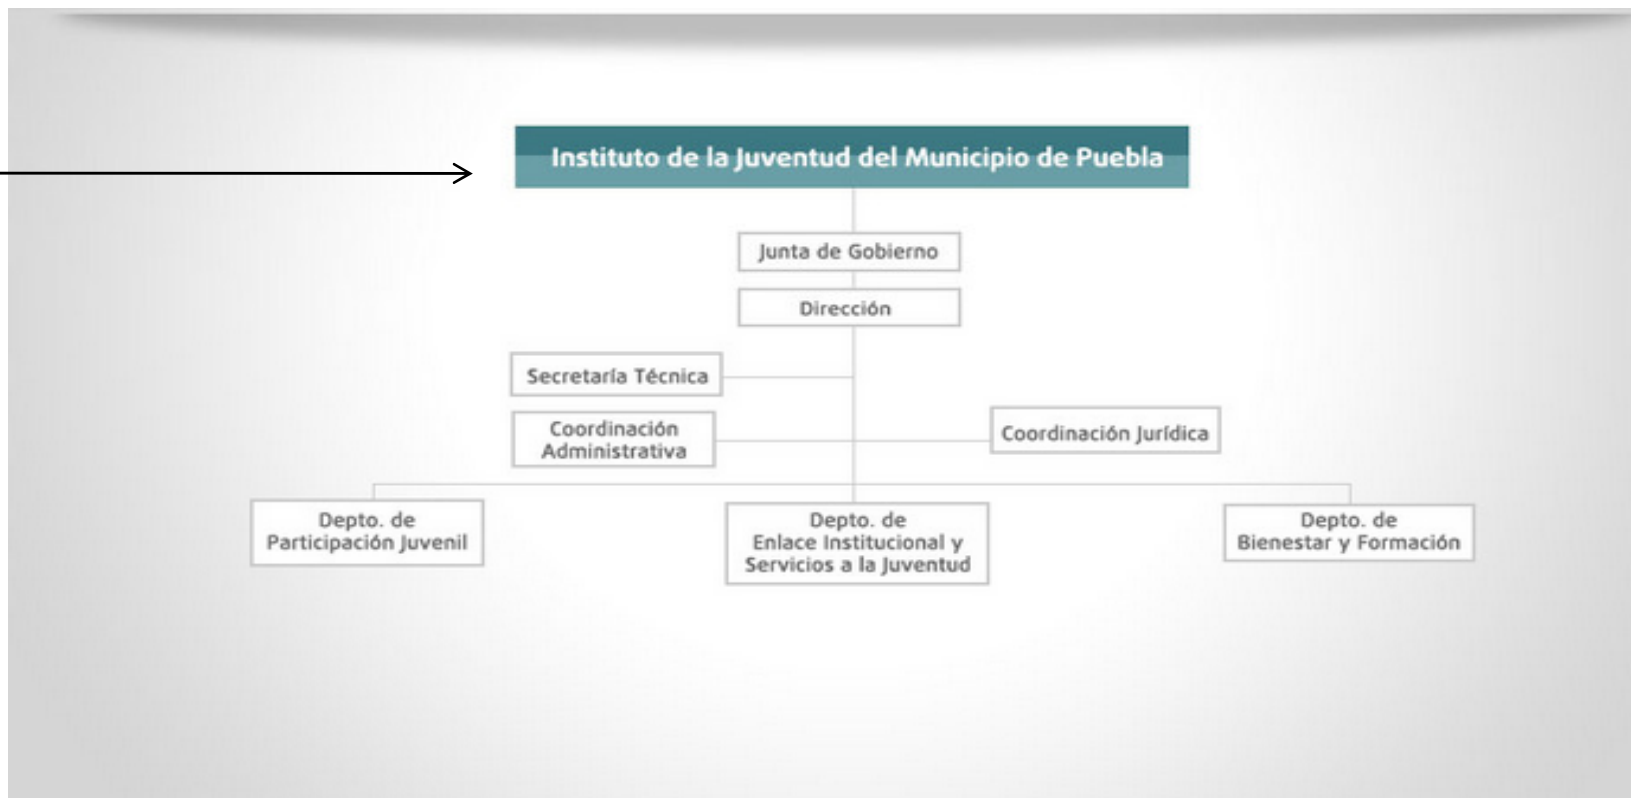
Instituto de la Juventud del Municipio de Puebla

Junta de Gobierno

Dirección

Secretaría Técnica

Coordinación Administrativa

Coordinación Jurídica

Depto. de Participación Juvenil

Depto. de Enlace Institucional y Servicios a la Juventud

Depto. de Bienestar y Formación